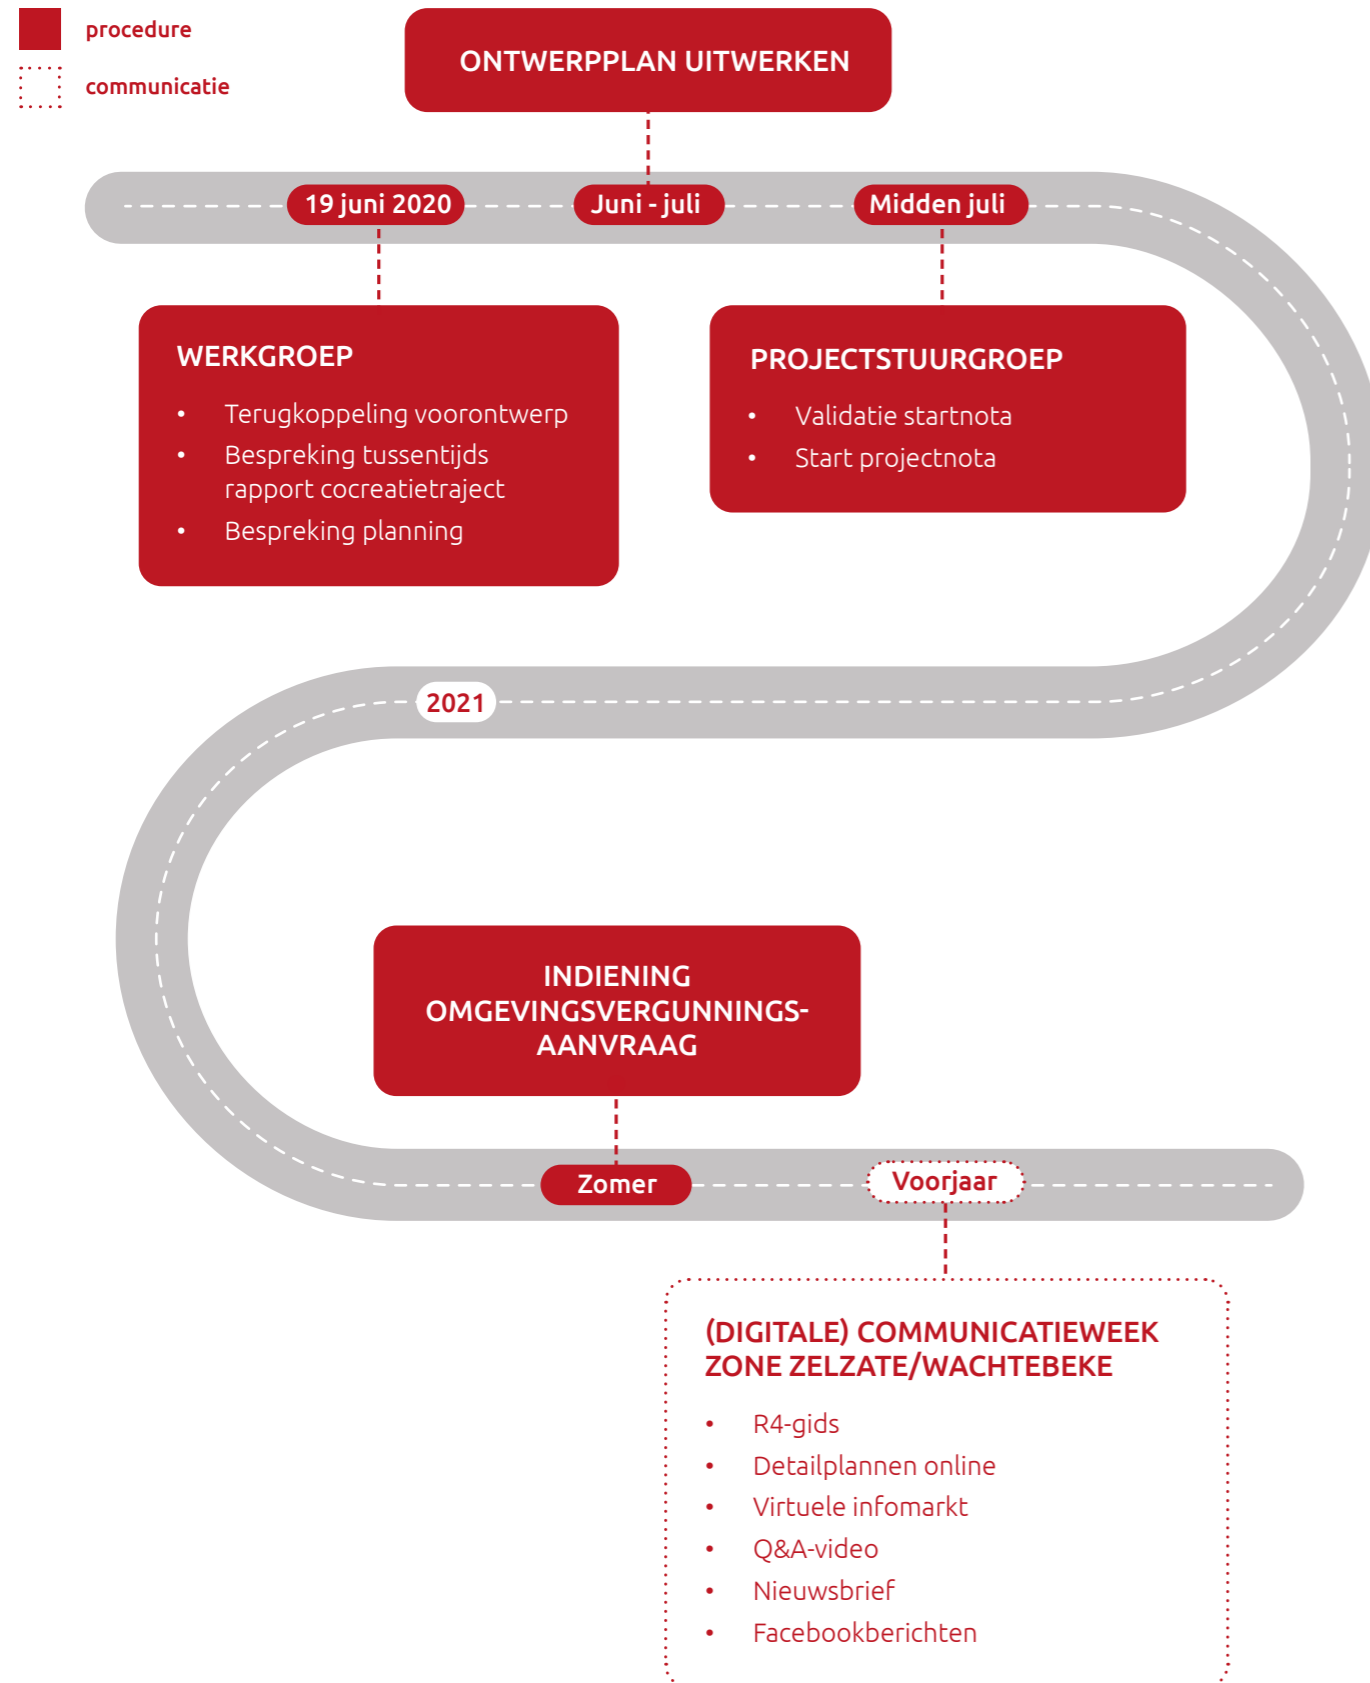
procedure

communicatie

ONTWERPPLAN UITWERKEN

19 juni 2020

Juni - juli

Midden juli

WERKGROEP

- Terugkoppeling voorontwerp
- Bespreking tussentijds rapport cocreatietraject
- Bespreking planning

PROJECTSTUURGROEP

- Validatie startnota
- Start projectnota

2021

INDIENING OMGEVINGSVERGUNNINGS-AANVRAAG

Zomer

Voorjaar

(DIGITALE) COMMUNICATIEWEEK ZONE ZELZATE/WACHTEBEKE

- R4-gids
- Detailplannen online
- Virtuele infomarkt
- Q&A-video
- Nieuwsbrief
- Facebookberichten